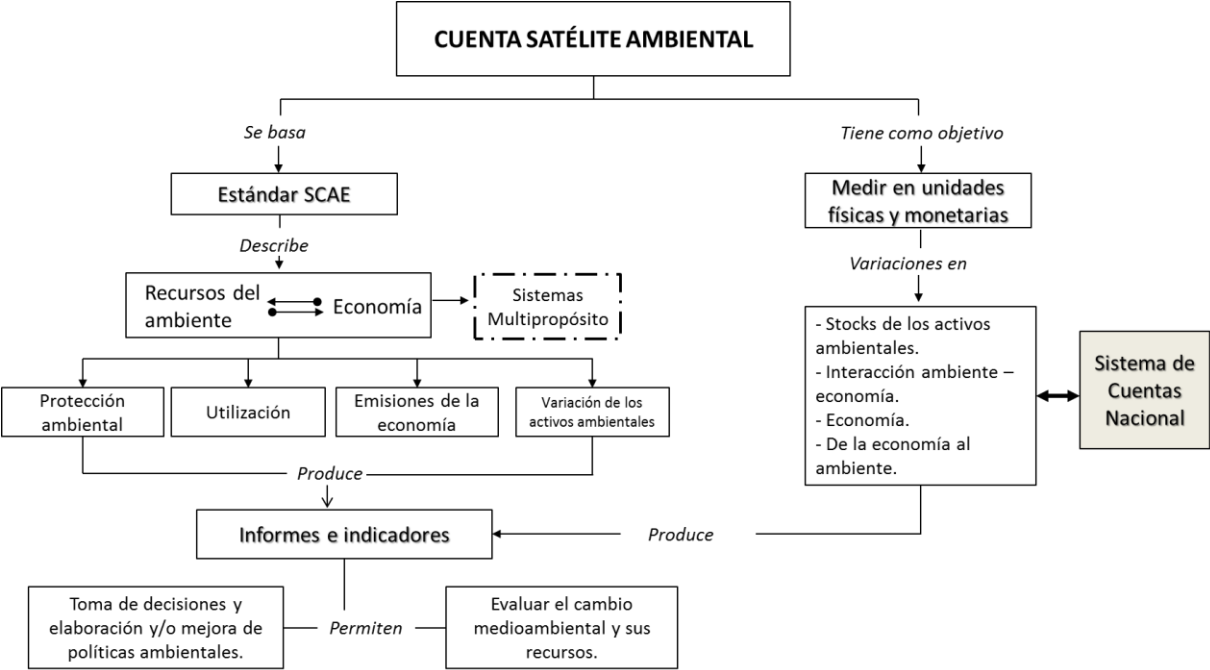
CUENTA SATÉLITE AMBIENTAL

Se basa

Estándar SCAE

Describe

Recursos del ambiente

Economía

Sistemas Multipropósito

Protección ambiental

Utilización

Emisiones de la economía

Variación de los activos ambientales

Produce

Informes e indicadores

Permiten

Toma de decisiones y elaboración y/o mejora de políticas ambientales.

Evaluar el cambio medioambiental y sus recursos.

Tiene como objetivo

Medir en unidades físicas y monetarias

Variaciones en

- Stocks de los activos ambientales.
- Interacción ambiente – economía.
- Economía.
- De la economía al ambiente.

Sistema de Cuentas Nacional

Produce